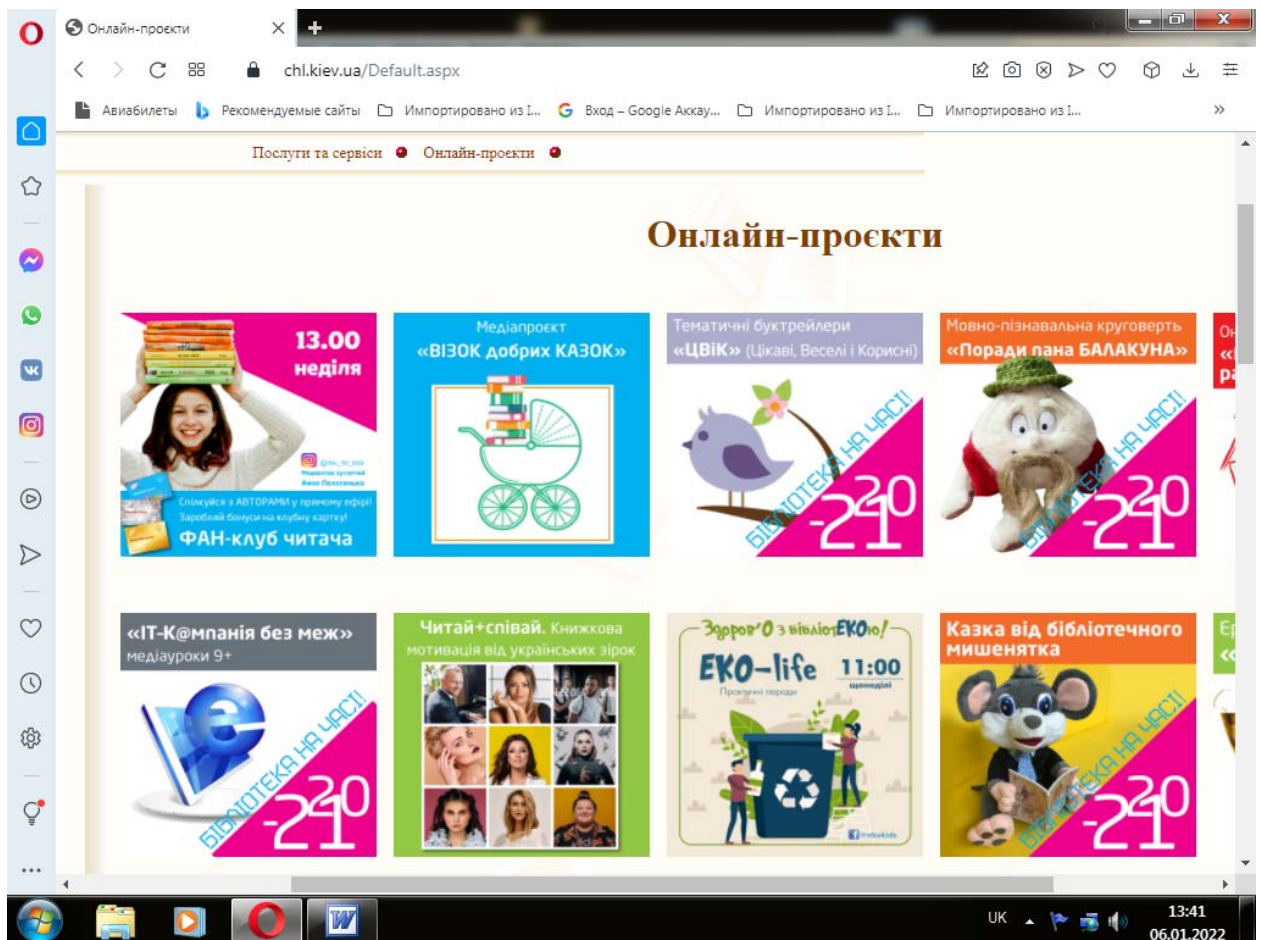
Онлайн-проєкти

chl.kiev.ua/Default.aspx

Авиабилеты Рекомендуемые сайты Импортировано из I... Вход – Google Аккау... Импортировано из I... Импортировано из I...

Послуги та сервіси Онлайн-проєкти

Онлайн-проєкти

13.00 неділя

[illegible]

Спілкуйся з АВТОРАМИ у прямому ефірі! Заробляй бонуси на клубну картку!

ФАН-клуб читача

Медіапроєкт «ВІЗОК добрих КАЗОК»

Тематичні буктрейлери «ЦВіК» (Цікаві, Веселі і Корисні)

БІБЛІОТЕКА НА ЧАСІ! 2020-2021

Мовно-пізнавальна круговерть «Поради пана БАЛАКУНА»

БІБЛІОТЕКА НА ЧАСІ! 2020-2021

«IT-К@мпанія без меж» медіауроки 9+

БІБЛІОТЕКА НА ЧАСІ! 2020-2021

Читай+співай. Книжкова мотивація від українських зірок

Здоров'О з бібліотЕКОю!

ЕКО-life 11:00 щонеділі

Пізнавальні поради

Казка від бібліотечного мишенятка

БІБЛІОТЕКА НА ЧАСІ! 2020-2021

UK 13:41 06.01.2022